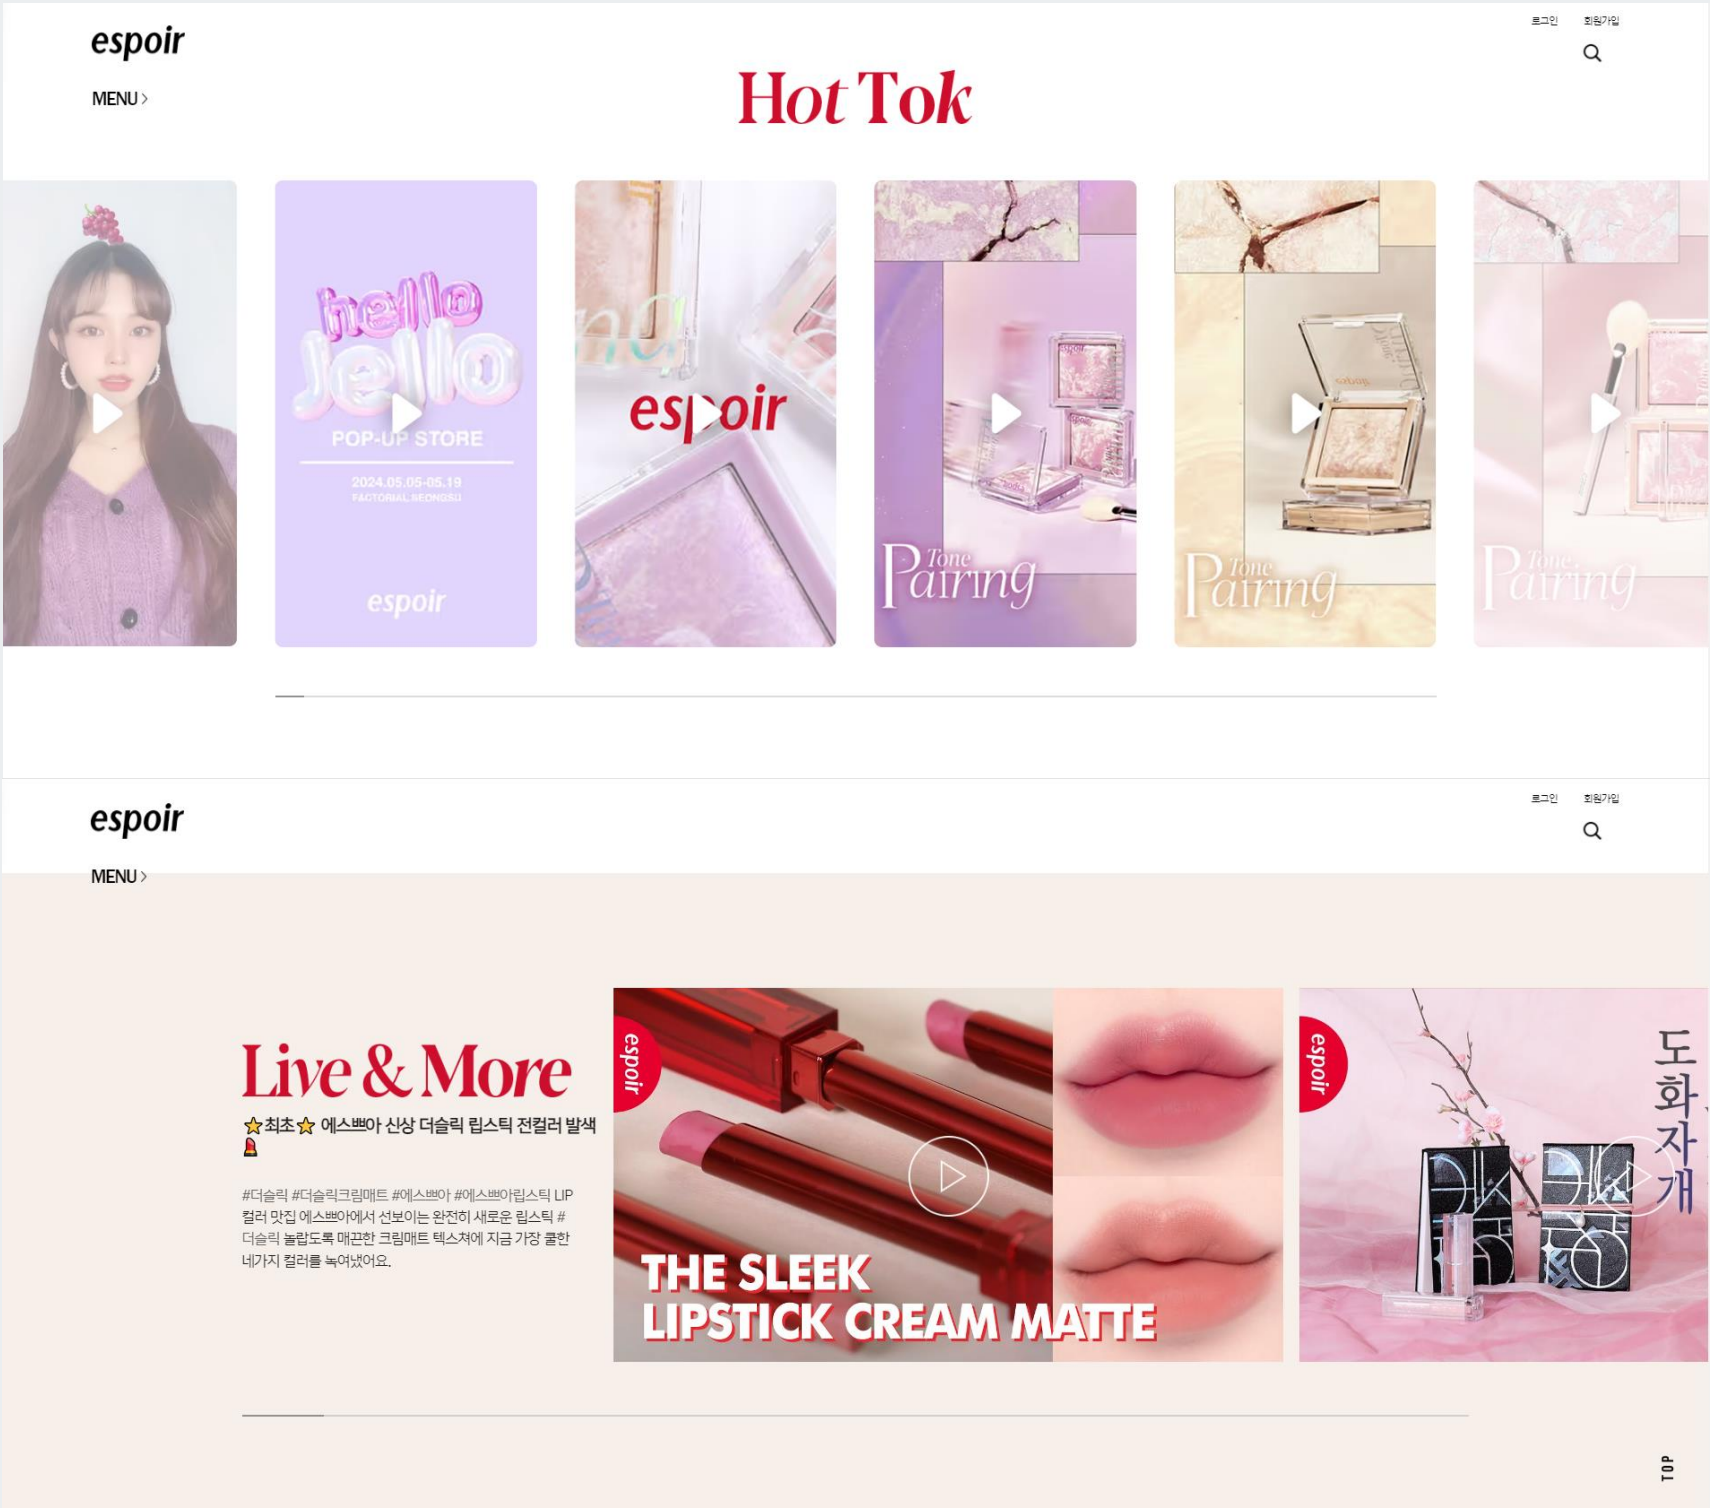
espoir

로그인 회원가입

MENU >

Hot Tok

hello Jello
POP-UP STORE
2024.05.05-05.19
FACTORIAL SEONGSU
espoir

espoir

Tone Pairing

Tone Pairing

Tone Pairing

espoir

로그인 회원가입

MENU >

Live & More

⭐최초⭐ 에스쁘아 신상 더슬릭 립스틱 전컬러 발색 💄

#더슬릭 #더슬릭크림매트 #에스쁘아 #에스쁘아립스틱 LIP 컬러 맛집 에스쁘아에서 선보이는 완전히 새로운 립스틱 #더슬릭 놀랍도록 매끈한 크림매트 텍스쳐에 지금 가장 쿨한 네가지 컬러를 녹여냈어요.

espoir

THE SLEEK
LIPSTICK CREAM MATTE

espoir

도화자개

TOP